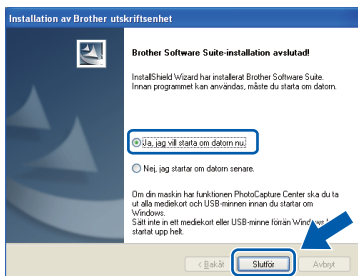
Installation av Brother utskriftsenhet

Brother Software Suite-installation avslutad!

InstallShield Wizard har installerat Brother Software Suite. Innan programmet kan användas, måste du starta om datorn.

Ja, jag vill starta om datorn nu.

Nej, jag startar om datorn senare.

Om din maskin har funktionen PhotoCapture Center ska du ta ut alla mediekort och USB-minnen innan du startar om Windows.
Sätt inte in något mediekort eller USB-minne förrän Windows har startat upp helt.

< Bakåt

Slutför

Avbryt